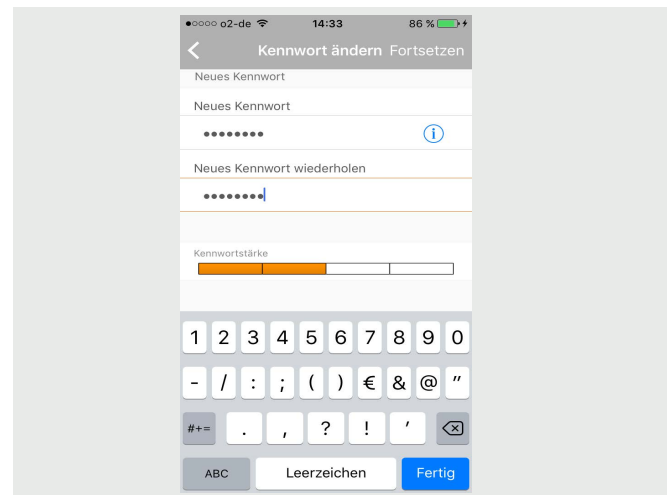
●○○○○ o2-de 14:33 86 %

Kennwort ändern Fortsetzen

Neues Kennwort

Neues Kennwort

••••••••

Neues Kennwort wiederholen

••••••••

Kennwortstärke

1 2 3 4 5 6 7 8 9 0

- / : ; ( ) € & @ "

#+= . , ? ! '

ABC Leerzeichen Fertig